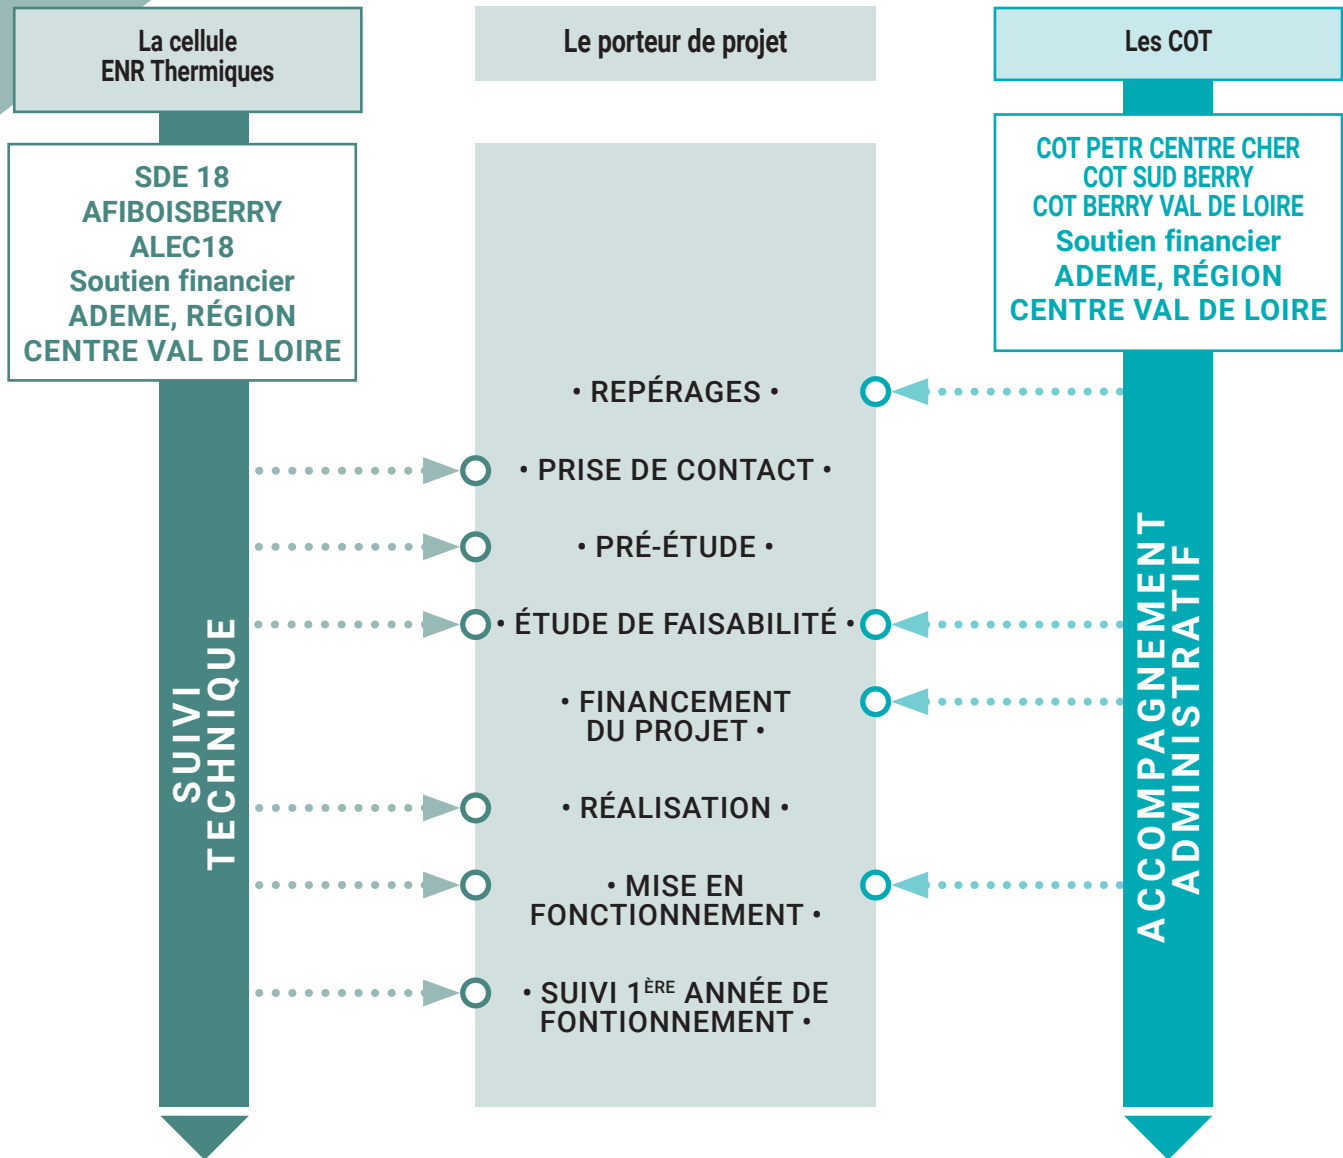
La cellule
ENR Thermiques

Le porteur de projet

Les COT

SDE 18
AFIBOISBERRY
ALEC18
Soutien financier
ADEME, RÉGION
CENTRE VAL DE LOIRE

COT PETR CENTRE CHER
COT SUD BERRY
COT BERRY VAL DE LOIRE
Soutien financier
ADEME, RÉGION
CENTRE VAL DE LOIRE

• REPÉRAGES •

• PRISE DE CONTACT •

• PRÉ-ÉTUDE •

• ÉTUDE DE FAISABILITÉ •

• FINANCEMENT DU PROJET •

• RÉALISATION •

• MISE EN FONCTIONNEMENT •

• SUIVI 1$^{ÈRE}$ ANNÉE DE FONTIONNEMENT •

SUIVI TECHNIQUE

ACCOMPAGNEMENT ADMINISTRATIF